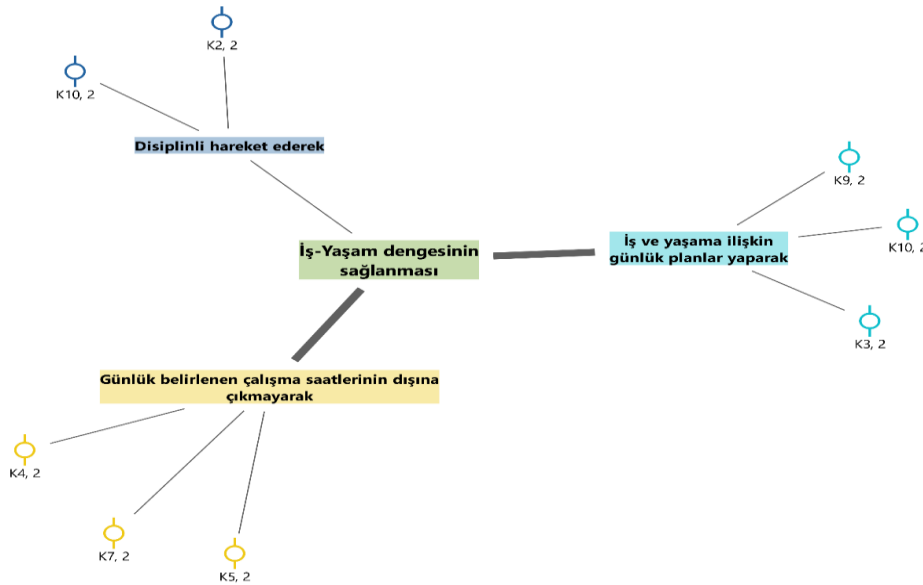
K2, 2

K10, 2

Disiplinli hareket ederek

İş-Yaşam dengesinin sağlanması

İş ve yaşama ilişkin günlük planlar yaparak

K9, 2

K10, 2

K3, 2

Günlük belirlenen çalışma saatlerinin dışına çıkmayarak

K4, 2

K7, 2

K5, 2